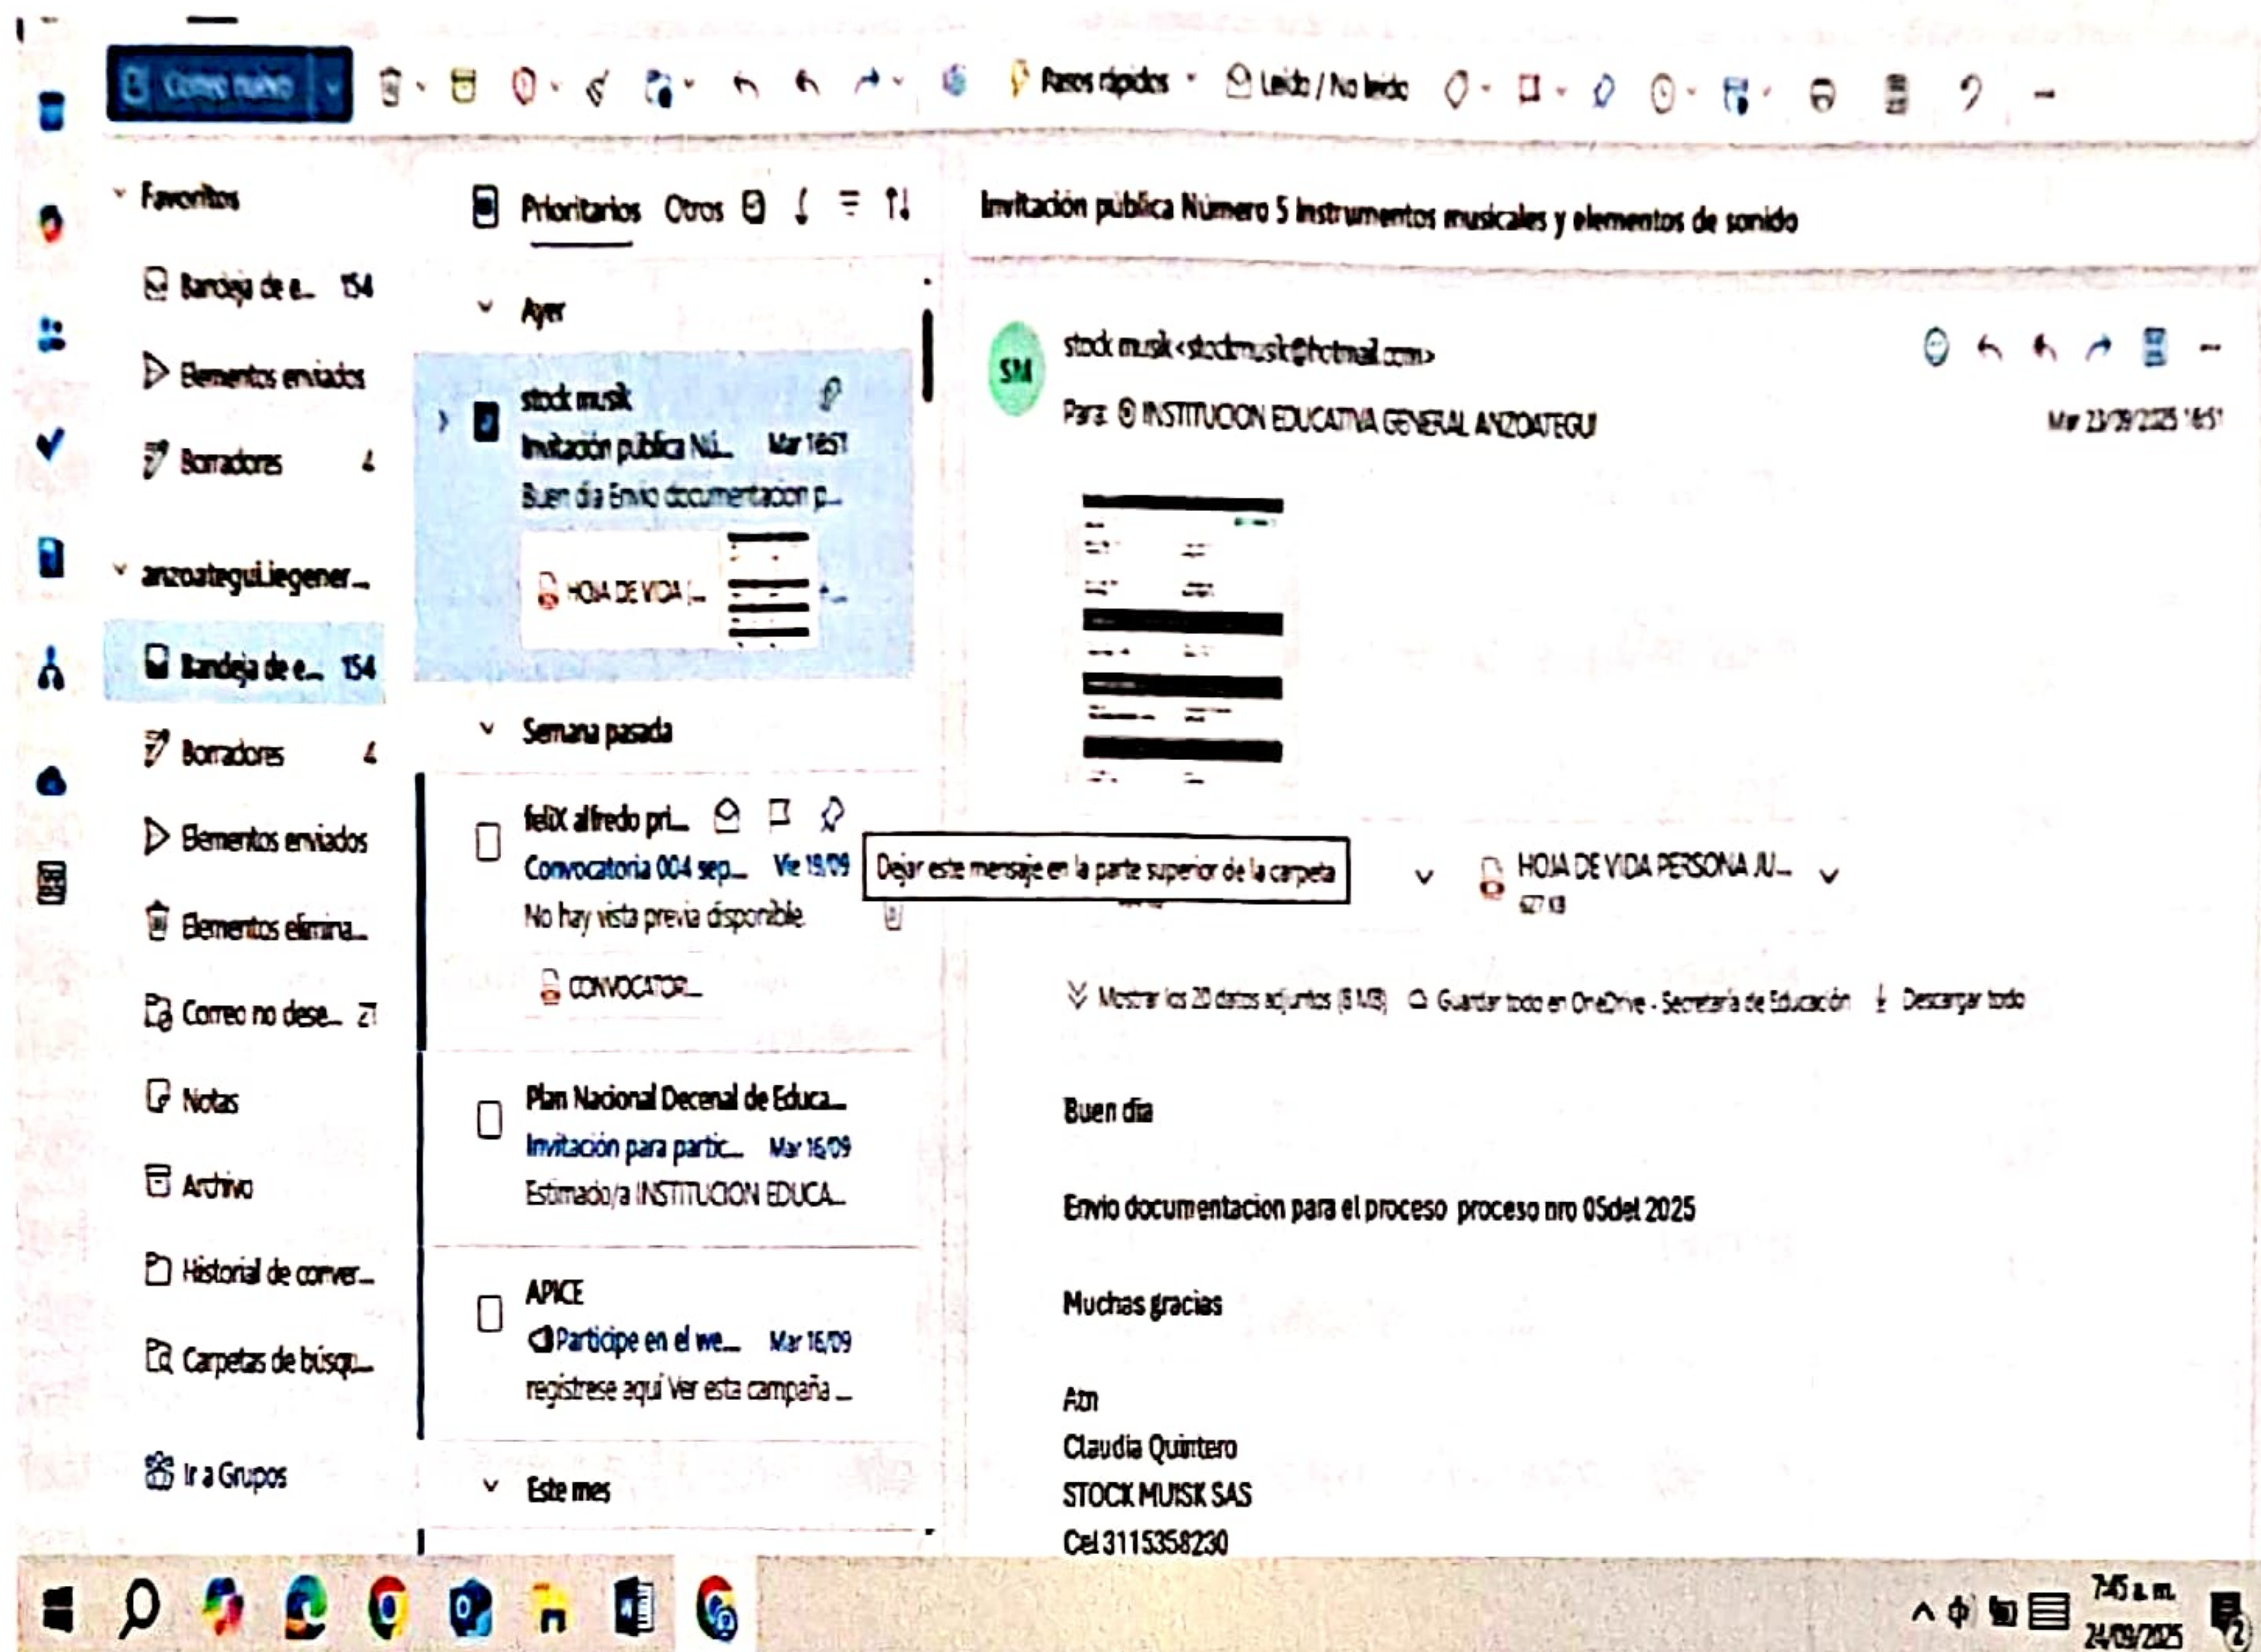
Correo nuevo

Pasos rápidos

Leído / No leído

Favoritos

Bandeja de e... 154

Elementos enviados

Borradores 4

anzoateguiiegener...

Bandeja de e... 154

Borradores 4

Elementos enviados

Elementos elimina...

Correo no dese... 27

Notas

Archivo

Historial de conver...

Carpetas de búsq...

Ir a Grupos

Prioritarios Otros

Ayer

stock musik
Invitación pública Nú... Mar 16:51
Buen día Envio documentacion p...
HOJA DE VIDA ...

Semana pasada

feliX alfredo pri...
Convocatoria 004 sep... Vie 19/09
No hay vista previa disponible.
CONVOCATOR...

Plan Nacional Decenal de Educa...
Invitación para partic... Mar 16/09
Estimado/a INSTITUCION EDUCA...

APICE
Participe en el we... Mar 16/09
regístrese aquí Ver esta campaña ...

Este mes

Invitación pública Número 5 Instrumentos musicales y elementos de sonido

SM

stock musik <stockmusik@hotmail.com>

Para: INSTITUCION EDUCATIVA GENERAL ANZOATEGUI

Mar 23/09/2025 16:51

Dejar este mensaje en la parte superior de la carpeta

HOJA DE VIDA PERSONA JU...
627 KB

Mostrar los 20 datos adjuntos (8 MB) Guardar todo en OneDrive - Secretaría de Educación Descargar todo

Buen día

Envio documentacion para el proceso proceso nro 05del 2025

Muchas gracias

Atn
Claudia Quintero
STOCK MUISK SAS
Cel 3115358230

7:45 a. m.
24/09/2025